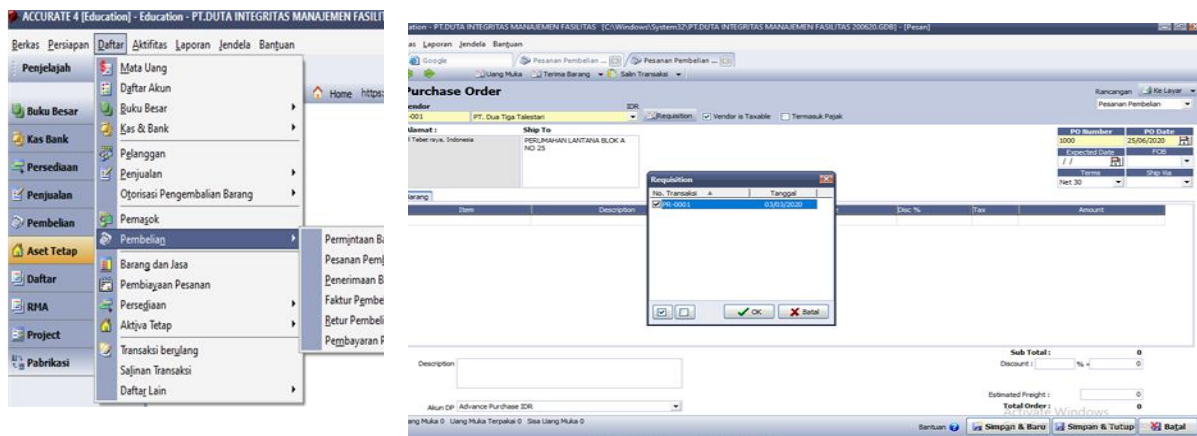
ACCURATE 4 [Education] - Education - PT.DUTA INTEGRITAS MANAJEMEN FASILIT

Berkas Persiapan Daftar Aktifitas Laporan Jendela Bantuan

Penjelajah

Buku Besar
Kas Bank
Persediaan
Penjualan
Pembelian
Aset Tetap
Daftar
RMA
Project
Pabrikasi

Mata Uang
Daftar Akun
Buku Besar
Kas & Bank
Pelanggan
Penjualan
Otorisasi Pengembalian Barang
Pemasok
Pembelian
Barang dan Jasa
Pembiayaan Pesanan
Persediaan
Aktiva Tetap
Transaksi berulang
Salinan Transaksi
Daftar Lain

Permintaan B
Pesanan Pem
Penerimaan B
Faktur Pembe
Retur Pembeli
Pembayaran

Home https

ation - PT.DUTA INTEGRITAS MANAJEMEN FASILITAS [C:\Windows\System32\PT.DUTA INTEGRITAS MANAJEMEN FASILITAS 200620.GDB] - [Pesan]

as Laporan Jendela Bantuan

Google | Pesanan Pembelian ... | Pesanan Pembelian ...

Uang Muka | Terima Barang | Salin Transaksi

Purchase Order

Rancangan | Ke Layar | Pesanan Pembelian

Vendor | IDR
-001 | PT. Dua Tiga Talestari | Requisition | Vendor is Taxable | Termasuk Pajak

Alamat : | Ship To
Tebet raya, Indonesia | PERUMAHAN LANTANA BLOK A NO 25

PO Number | PO Date
1000 | 25/06/2020
Expected Date | FOB
/ /
Terms | Ship Via
Net 30

Barang

| Item | Description | | Disc % | Tax | Amount |
|---|---|---|---|---|---|

Requisition

| No. Transaksi | Tanggal |
|---|---|
| PR-0001 | 03/03/2020 |

OK | Batal

Description

Sub Total : 0
Discount : % = 0

Estimated Freight : 0
Total Order : 0

Akun DP Advance Purchase IDR

ang Muka 0 Uang Muka Terpakai 0 Sisa Uang Muka 0

Activate Windows

Bantuan | Simpan & Baru | Simpan & Tutup | Batal